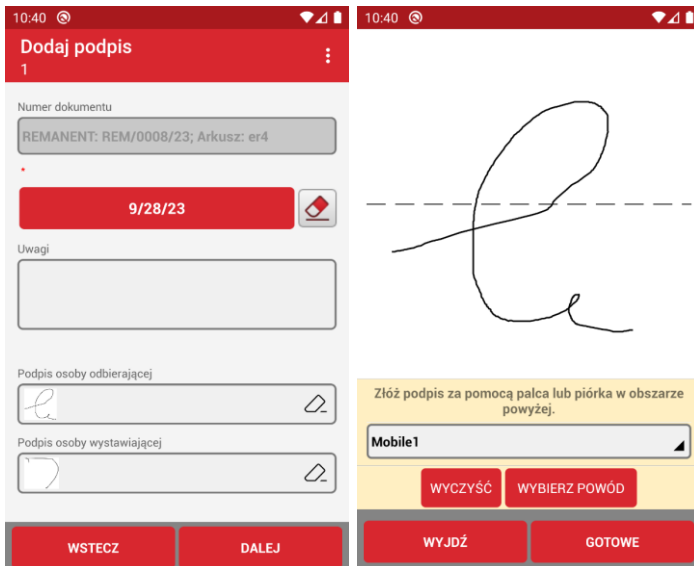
10:40

Dodaj podpis
1

Numer dokumentu

REMANENT: REM/0008/23; Arkusz: er4

*

9/28/23

Uwagi

Podpis osoby odbierającej

Podpis osoby wystawiającej

WSTECZ

DALEJ

10:40

Złóż podpis za pomocą palca lub piórka w obszarze powyżej.

Mobile1

WYCZYŚĆ

WYBIERZ POWÓD

WYJDŹ

GOTOWE